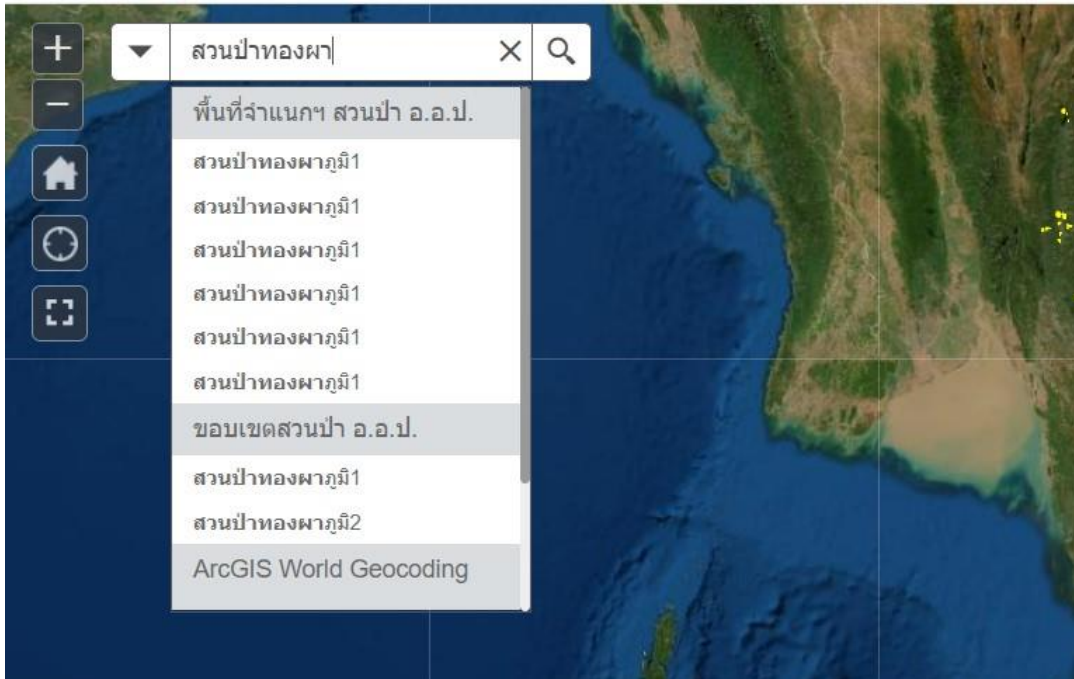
สวนป่าทองผา

พื้นที่จำแนกฯ สวนป่า อ.อ.ป.

สวนป่าทองผาภูมิ1

สวนป่าทองผาภูมิ1

สวนป่าทองผาภูมิ1

สวนป่าทองผาภูมิ1

สวนป่าทองผาภูมิ1

สวนป่าทองผาภูมิ1

ขอบเขตสวนป่า อ.อ.ป.

สวนป่าทองผาภูมิ1

สวนป่าทองผาภูมิ2

ArcGIS World Geocoding